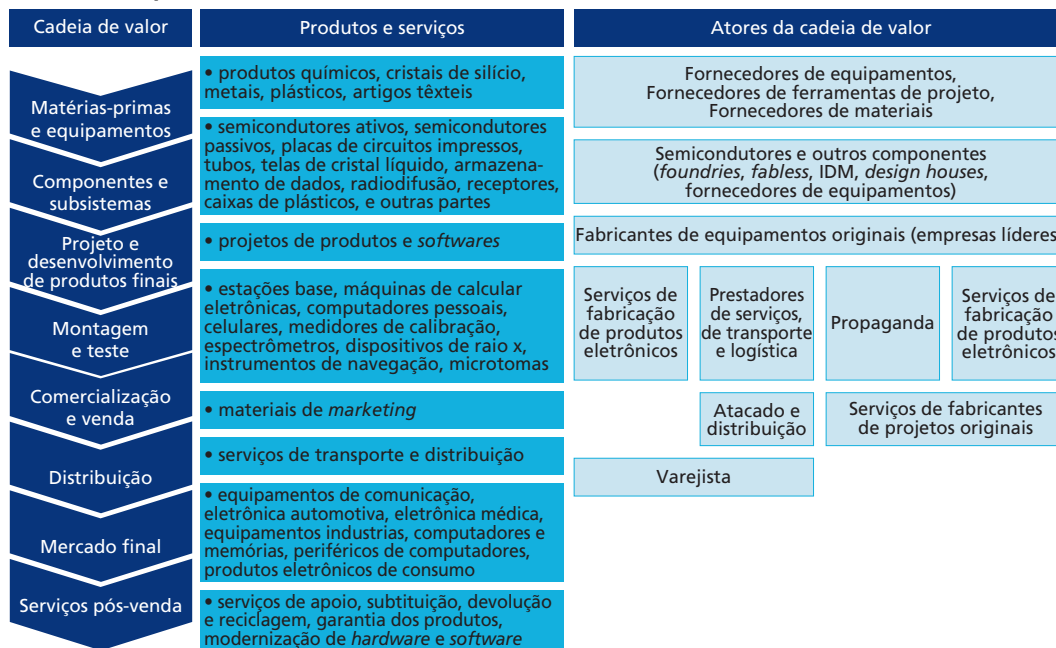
Cadeia de valor

Matérias-primas e equipamentos

Componentes e subsistemas

Projeto e desenvolvimento de produtos finais

Montagem e teste

Comercialização e venda

Distribuição

Mercado final

Serviços pós-venda

Produtos e serviços

• produtos químicos, cristais de silício, metais, plásticos, artigos têxteis

• semicondutores ativos, semicondutores passivos, placas de circuitos impressos, tubos, telas de cristal líquido, armazenamento de dados, radiodifusão, receptores, caixas de plásticos, e outras partes

• projetos de produtos e *softwares*

• estações base, máquinas de calcular eletrônicas, computadores pessoais, celulares, medidores de calibração, espectrômetros, dispositivos de raio x, instrumentos de navegação, microtomas

• materiais de *marketing*

• serviços de transporte e distribuição

• equipamentos de comunicação, eletrônica automotiva, eletrônica médica, equipamentos industrias, computadores e memórias, periféricos de computadores, produtos eletrônicos de consumo

• serviços de apoio, subtituição, devolução e reciclagem, garantia dos produtos, modernização de *hardware* e *software*

Atores da cadeia de valor

Fornecedores de equipamentos, Fornecedores de ferramentas de projeto, Fornecedores de materiais

Semicondutores e outros componentes (*foundries*, *fabless*, IDM, *design houses*, fornecedores de equipamentos)

Fabricantes de equipamentos originais (empresas líderes

Serviços de fabricação de produtos eletrônicos

Prestadores de serviços, de transporte e logística

Propaganda

Serviços de fabricação de produtos eletrônicos

Atacado e distribuição

Serviços de fabricantes de projetos originais

Varejista